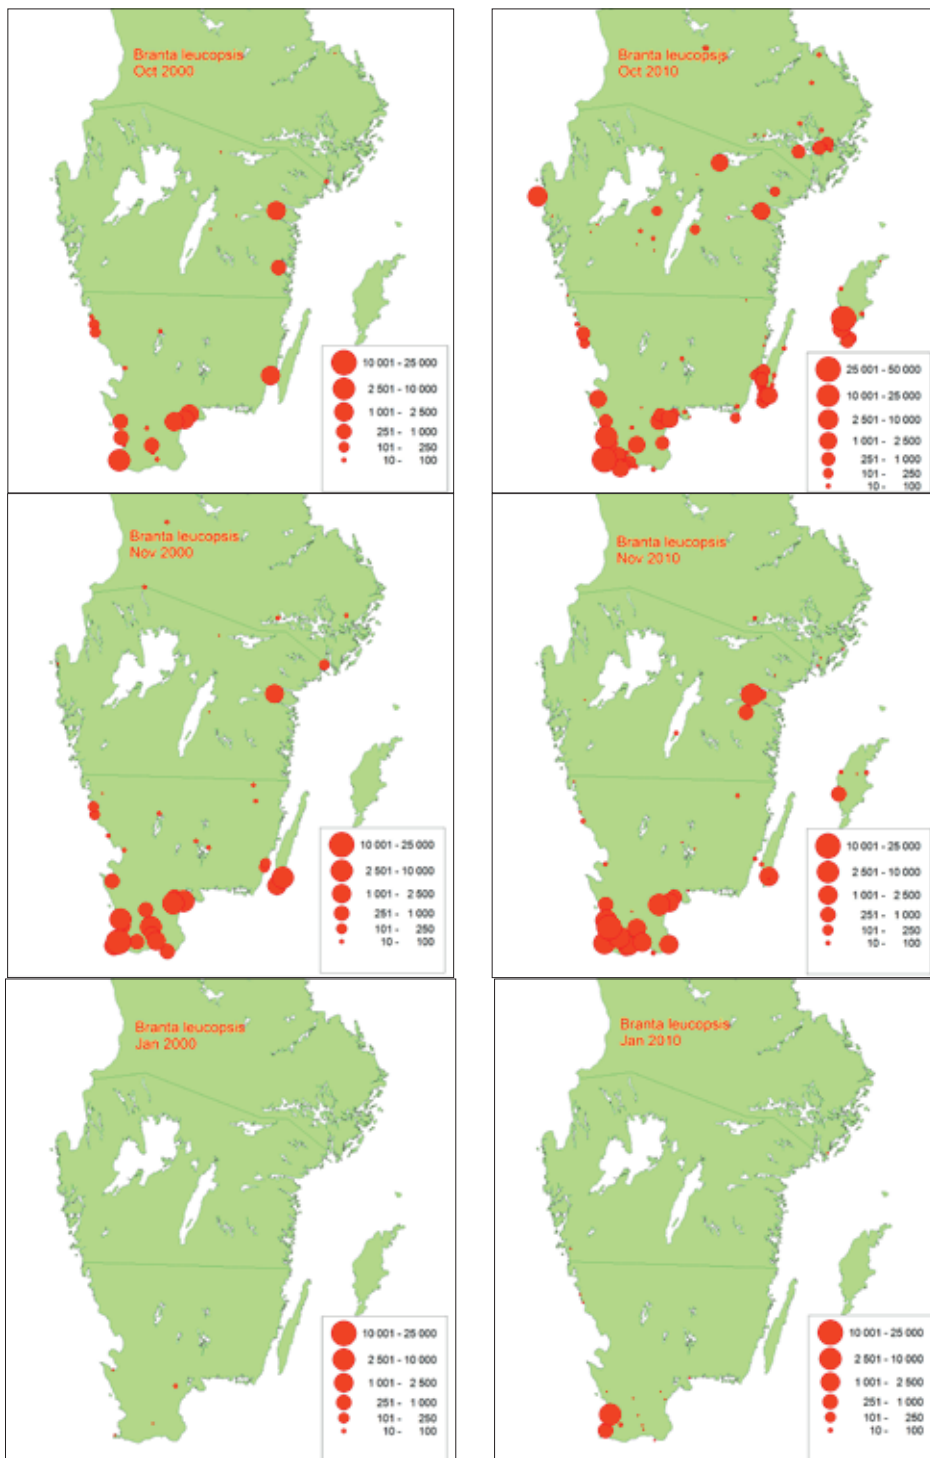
Branta leucopsis
Oct 2000

10 001 - 25 000
2 501 - 10 000
1 001 - 2 500
251 - 1 000
101 - 250
10 - 100

Branta leucopsis
Oct 2010

25 001 - 50 000
10 001 - 25 000
2 501 - 10 000
1 001 - 2 500
251 - 1 000
101 - 250
10 - 100

Branta leucopsis
Nov 2000

10 001 - 25 000
2 501 - 10 000
1 001 - 2 500
251 - 1 000
101 - 250
10 - 100

Branta leucopsis
Nov 2010

10 001 - 25 000
2 501 - 10 000
1 001 - 2 500
251 - 1 000
101 - 250
10 - 100

Branta leucopsis
Jan 2000

10 001 - 25 000
2 501 - 10 000
1 001 - 2 500
251 - 1 000
101 - 250
10 - 100

Branta leucopsis
Jan 2010

10 001 - 25 000
2 501 - 10 000
1 001 - 2 500
251 - 1 000
101 - 250
10 - 100